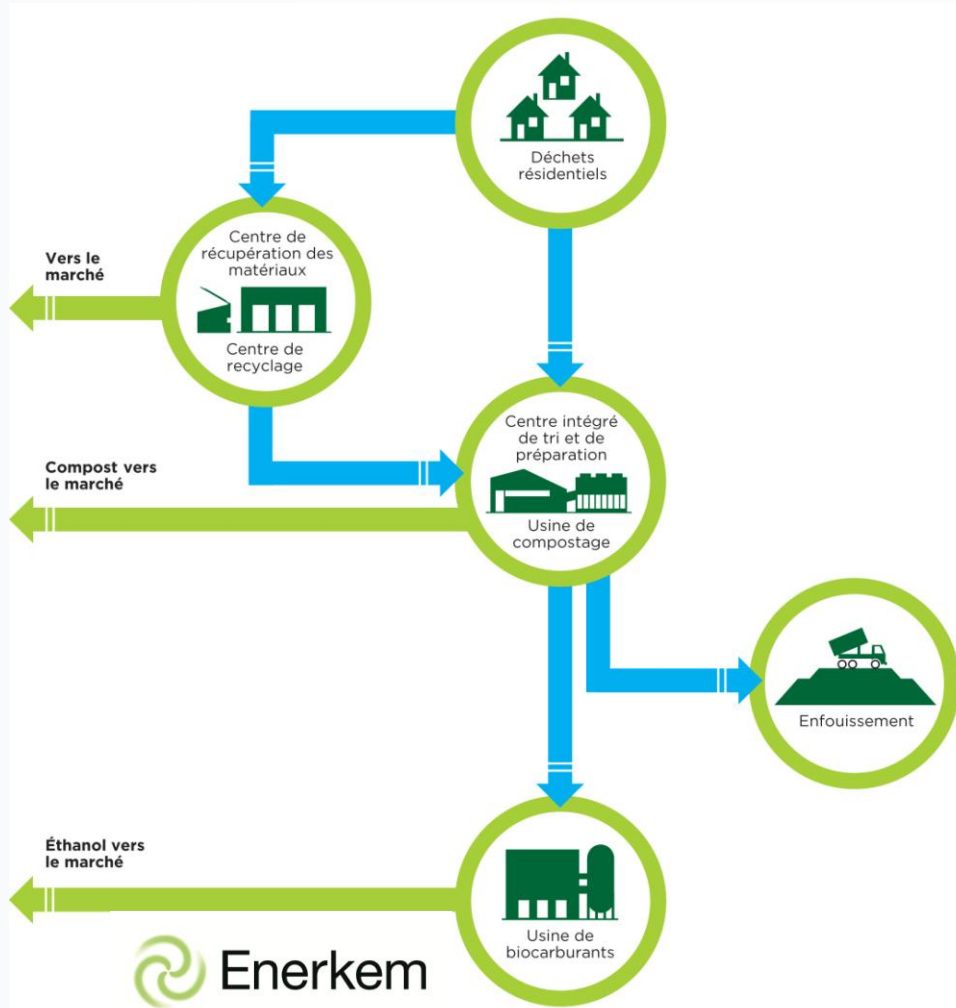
Déchets résidentiels

Vers le marché

Centre de récupération des matériaux

Centre de recyclage

Compost vers le marché

Centre intégré de tri et de préparation

Usine de compostage

Enfouissement

Éthanol vers le marché

Usine de biocarburants

Enerkem